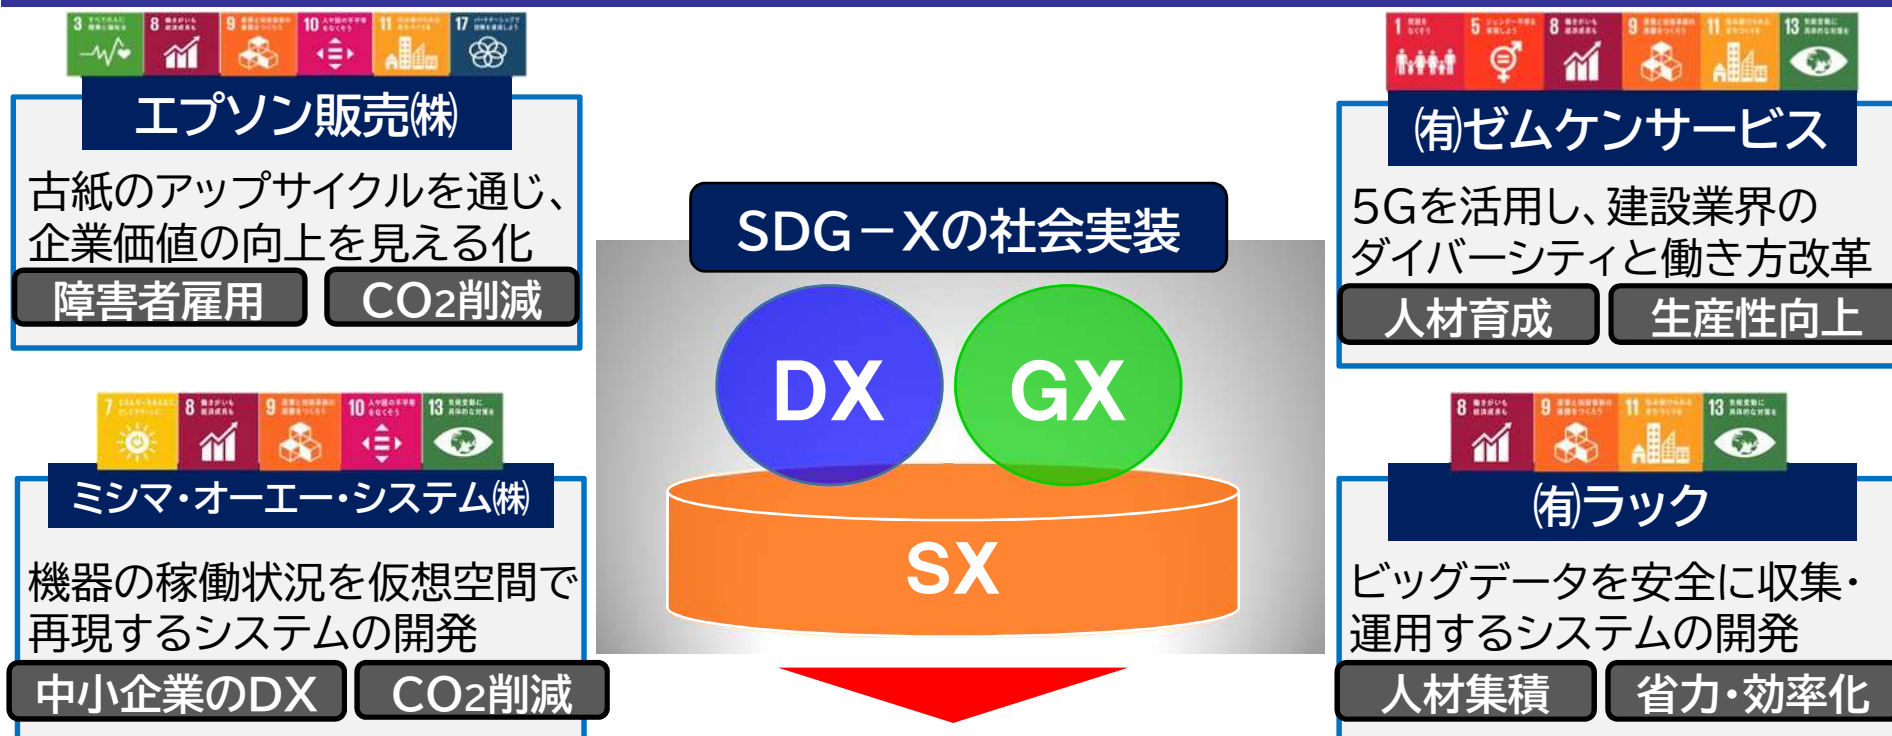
3 8 9 10 11 17

エプソン販売㈱

古紙のアップサイクルを通じ、企業価値の向上を見える化

障害者雇用

CO2削減

1 5 8 9 11 13

㈲ゼムケンサービス

5Gを活用し、建設業界のダイバーシティと働き方改革

人材育成

生産性向上

SDG－Xの社会実装

DX

GX

SX

7 8 9 10 13

ミシマ・オーエー・システム㈱

機器の稼働状況を仮想空間で再現するシステムの開発

中小企業のDX

CO2削減

8 9 11 13

㈲ラック

ビッグデータを安全に収集・運用するシステムの開発

人材集積

省力・効率化